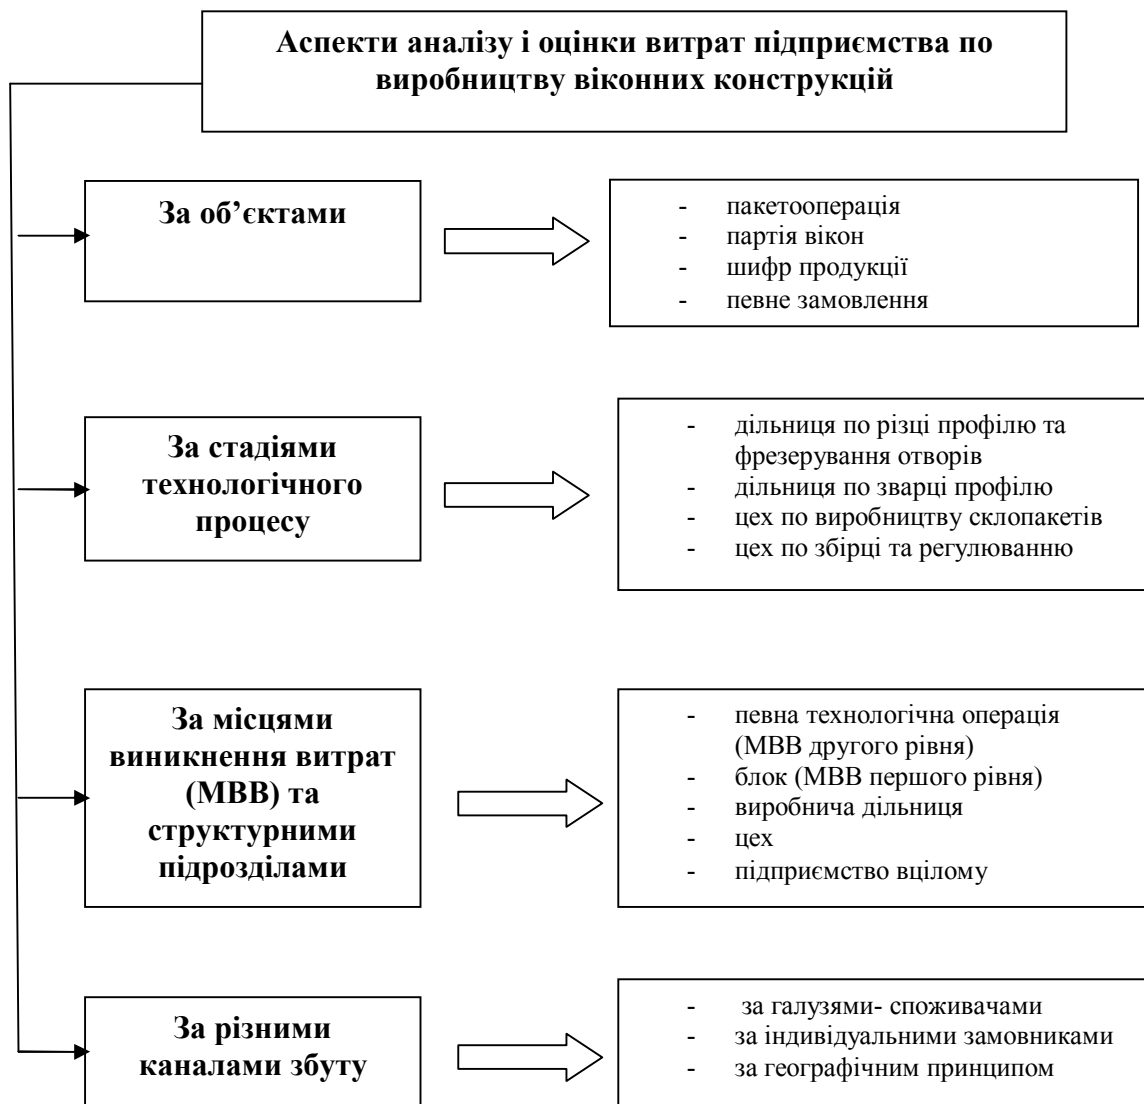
Аспекти аналізу і оцінки витрат підприємства по виробництву віконних конструкцій

За об'єктами

- пакетооперація
- партія вікон
- шифр продукції
- певне замовлення

За стадіями технологічного процесу

- дільниця по різці профілю та фрезерування отворів
- дільниця по зварці профілю
- цех по виробництву склопакетів
- цех по збірці та регулюванню

За місцями виникнення витрат (МВВ) та структурними підрозділами

- певна технологічна операція (МВВ другого рівня)
- блок (МВВ першого рівня)
- виробнича дільниця
- цех
- підприємство вцілому

За різними каналами збуту

- за галузями- споживачами
- за індивідуальними замовниками
- за географічним принципом